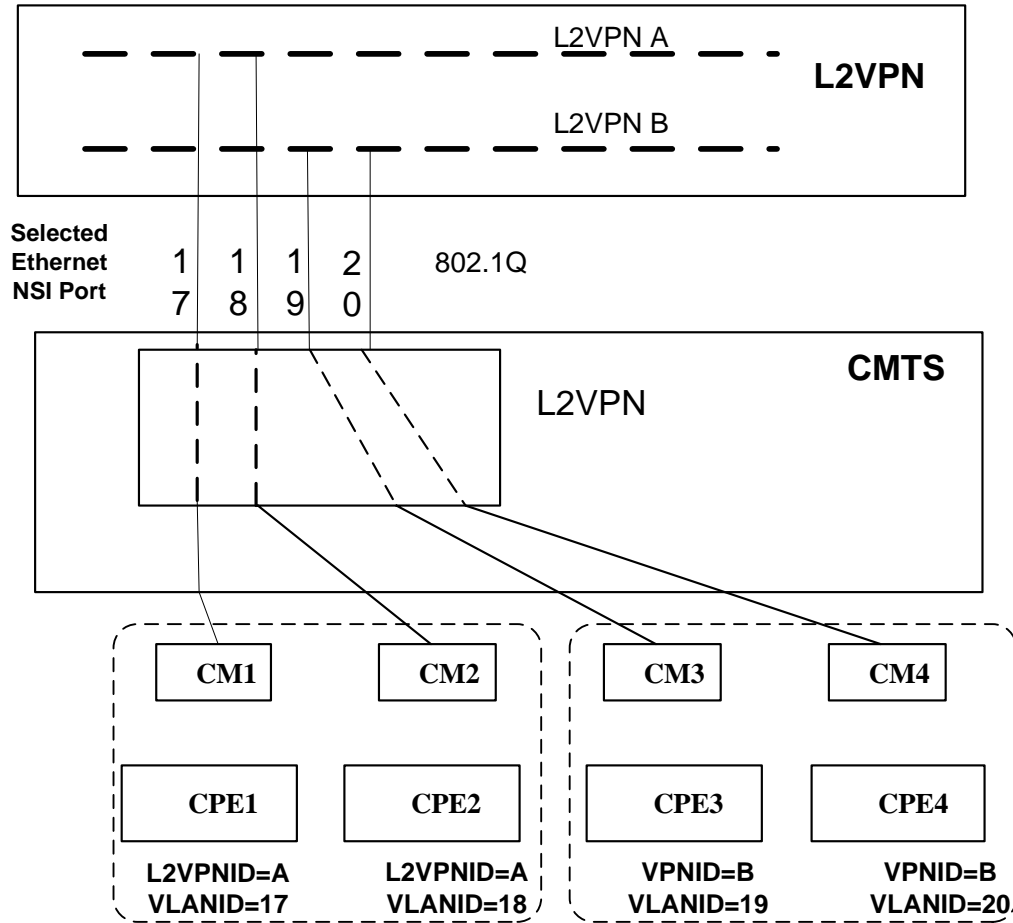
L2VPN A

L2VPN

L2VPN B

Selected Ethernet NSI Port

17 18 19 20

802.1Q

CMTS

L2VPN

CM1

CM2

CM3

CM4

CPE1

CPE2

CPE3

CPE4

L2VPNID=A
VLANID=17

L2VPNID=A
VLANID=18

VPNID=B
VLANID=19

VPNID=B
VLANID=20